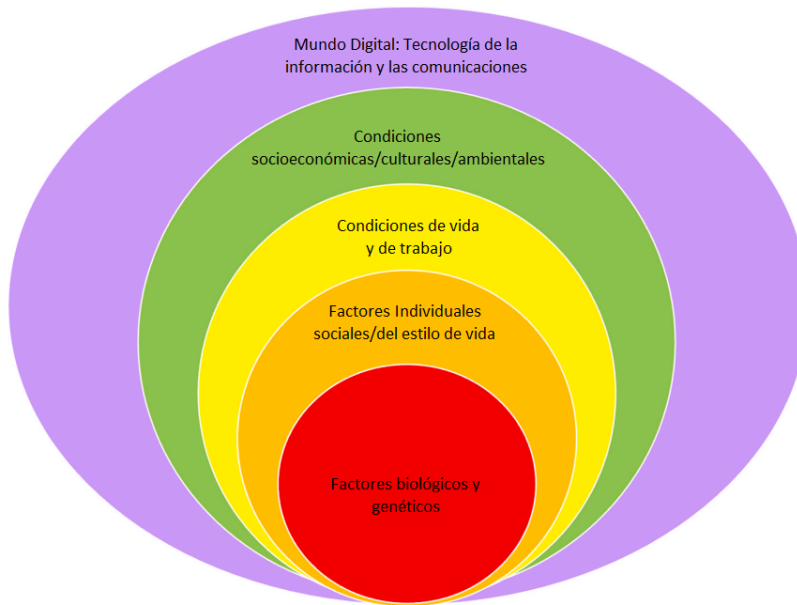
Mundo Digital: Tecnología de la información y las comunicaciones

Condiciones socioeconómicas/culturales/ambientales

Condiciones de vida y de trabajo

Factores Individuales sociales/del estilo de vida

Factores biológicos y genéticos